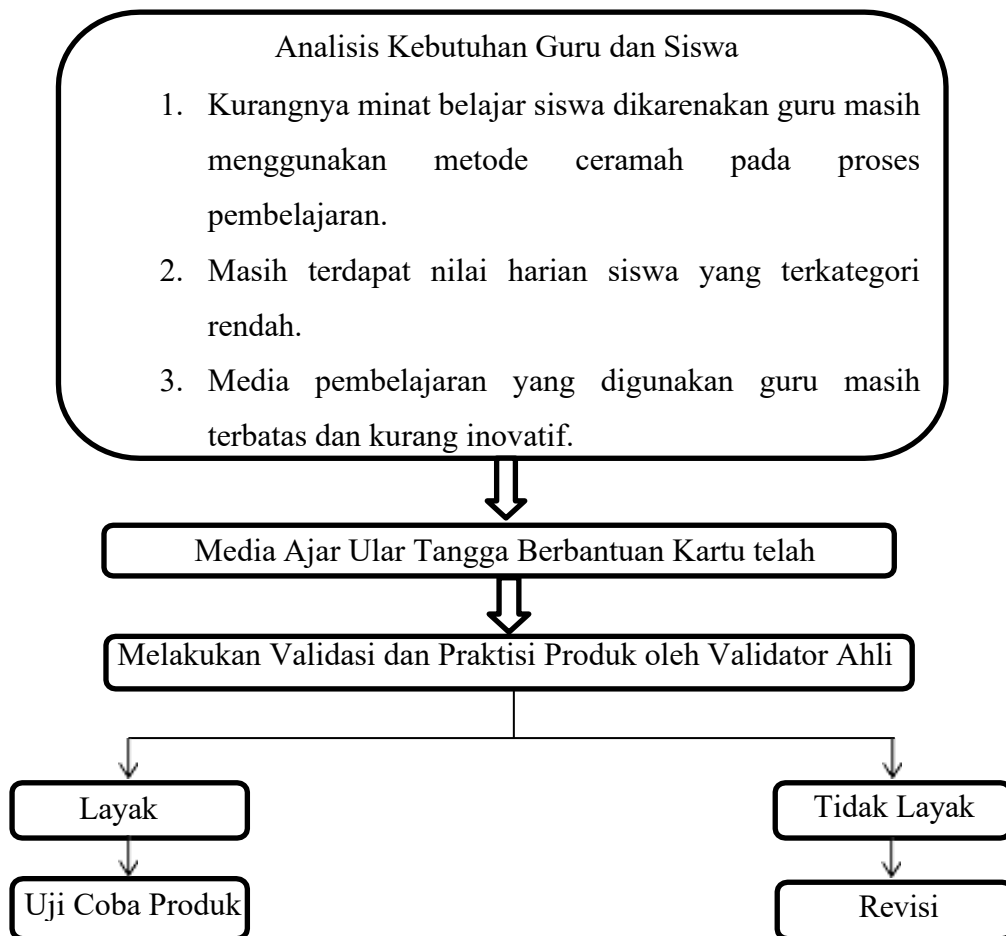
Analisis Kebutuhan Guru dan Siswa

1. Kurangnya minat belajar siswa dikarenakan guru masih menggunakan metode ceramah pada proses pembelajaran.
2. Masih terdapat nilai harian siswa yang terkategori rendah.
3. Media pembelajaran yang digunakan guru masih terbatas dan kurang inovatif.

Media Ajar Ular Tangga Berbantuan Kartu telah

Melakukan Validasi dan Praktisi Produk oleh Validator Ahli

Layak

Uji Coba Produk

Tidak Layak

Revisi